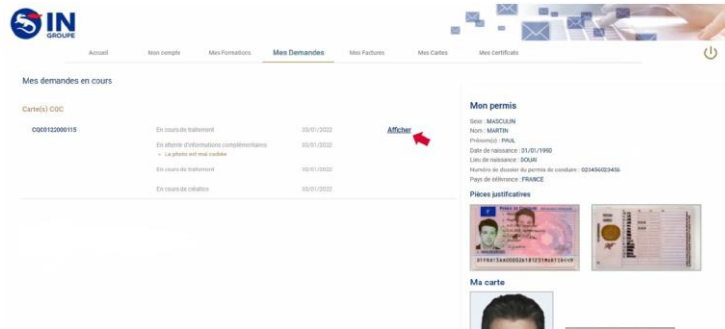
IN
GROUPE

Accueil Mon compte Mes Formations Mes Demandes Mes Factures Mes Cartes Mes Certificats

Mes demandes en cours

Carte(s) CQC

| CQC0122000115 | En cours de traitement | 20/01/2022 | Afficher |
|---|---|---|---|
| | En attente d'informations complémentaires<br>• La photo est mal cadrée | 20/01/2022 | |
| | En cours de traitement | 20/01/2022 | |
| | En cours de création | 20/01/2022 | |

Mon permis

Sexe : MASCULIN
Nom : MARTIN
Prénom(s) : PAUL
Date de naissance : 01/01/1950
Lieu de naissance : DOUAI
Numéro de dossier du permis de conduire : 023456023456
Pays de délivrance : FRANCE

Pièces justificatives

Ma carte